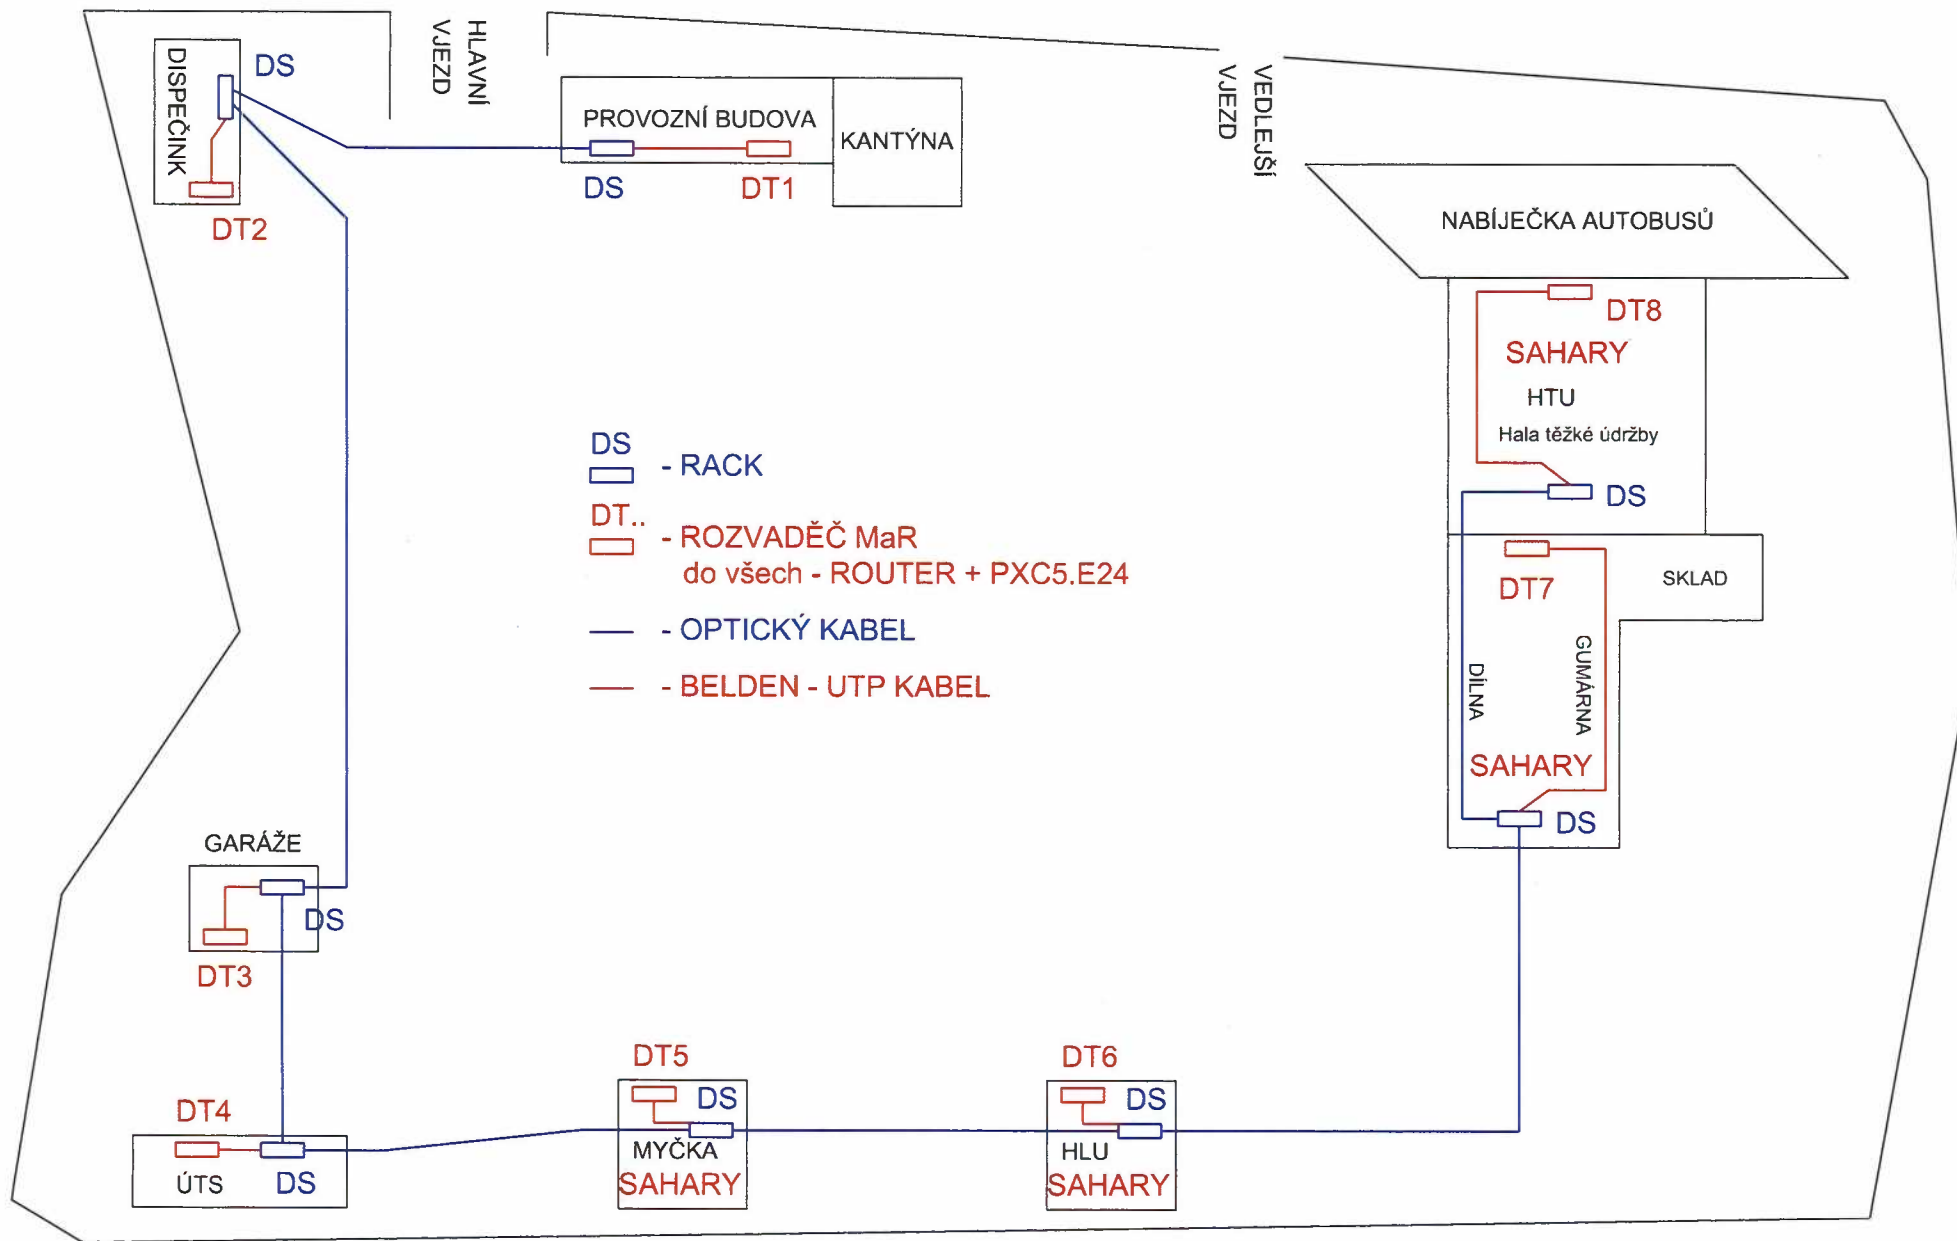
DISPEČINK
DS
DT2

HLAVNÍ VJEZD

PROVOZNÍ BUDOVA
KANTÝNA
DS
DT1

VEDLEJŠÍ VJEZD

NABÍJEČKA AUTOBUSŮ

DT8
SAHARY
HTU
Hala těžké údržby
DS

DT7
SKLAD
DÍLNA
GUMÁRNA
SAHARY
DS

DS
- RACK
DT..
- ROZVADĚČ MaR
do všech - ROUTER + PXC5.E24
- OPTICKÝ KABEL
- BELDEN - UTP KABEL

GARÁŽE
DS
DT3

DT4
ÚTS
DS

DT5
DS
MYČKA
SAHARY

DT6
DS
HLU
SAHARY